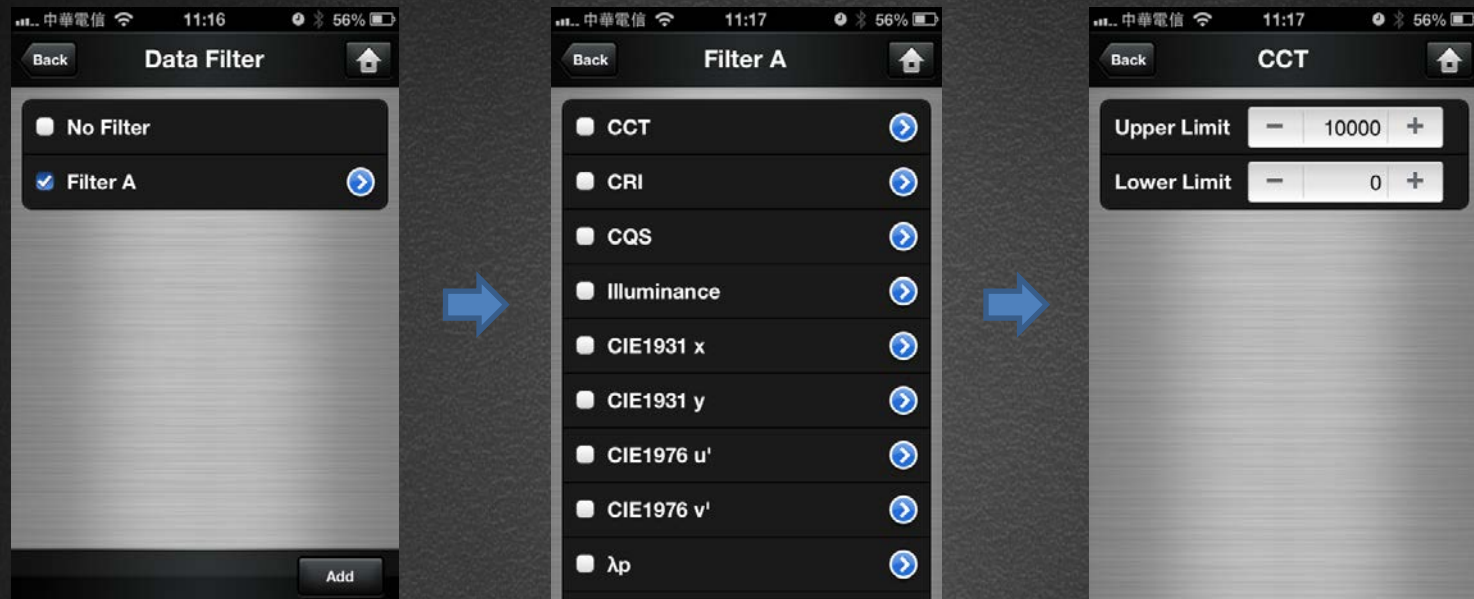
中華電信 11:16 56%

Back Data Filter

No Filter

Filter A

Add

中華電信 11:17 56%

Back Filter A

CCT

CRI

CQS

Illuminance

CIE1931 x

CIE1931 y

CIE1976 u'

CIE1976 v'

λp

中華電信 11:17 56%

Back CCT

Upper Limit − 10000 +

Lower Limit − 0 +